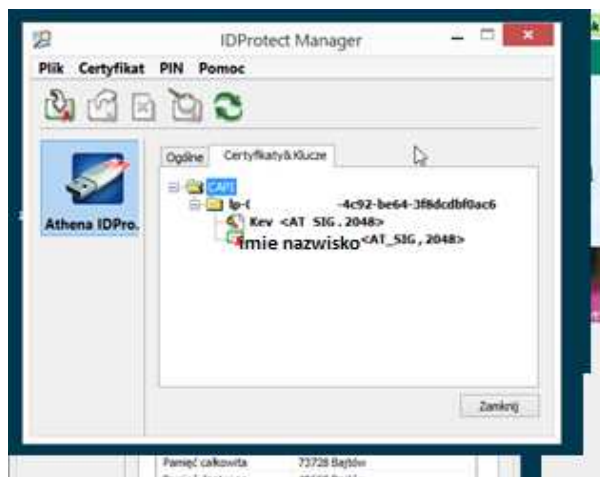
IDProtect Manager

Plik Certyfikat PIN Pomoc

Athena IDPro.

Ogólne Certyfikaty&Klucze

CAPI
lp-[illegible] -4c92-be64-3f8dcdbf0ac6
Kev <AT SIG . 2048>
Imie nazwisko <AT_SIG , 2048>

Zamknij

Pamięć całkowita 73728 Bajtów
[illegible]